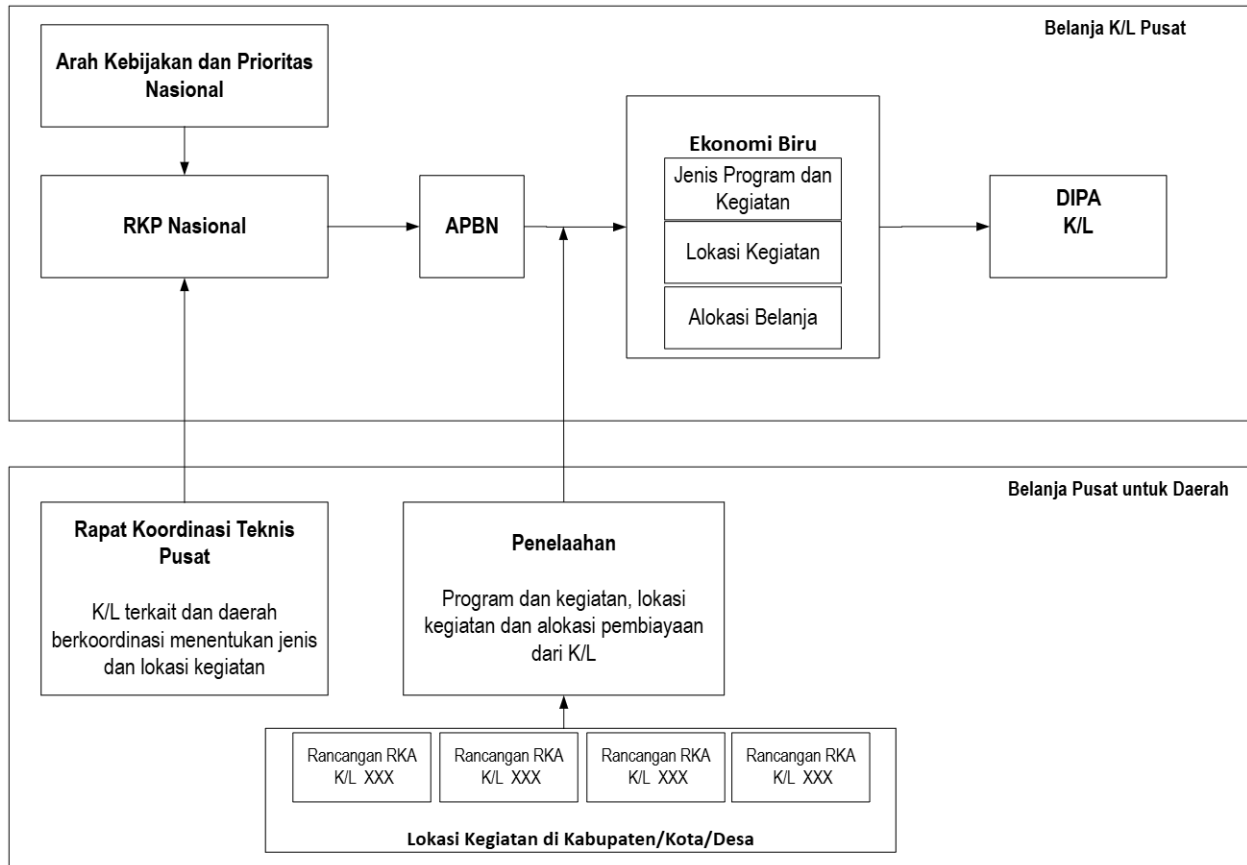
Belanja K/L Pusat

Arah Kebijakan dan Prioritas Nasional

RKP Nasional

APBN

Ekonomi Biru

Jenis Program dan Kegiatan

Lokasi Kegiatan

Alokasi Belanja

DIPA K/L

Belanja Pusat untuk Daerah

Rapat Koordinasi Teknis Pusat

K/L terkait dan daerah berkoordinasi menentukan jenis dan lokasi kegiatan

Penelaahan

Program dan kegiatan, lokasi kegiatan dan alokasi pembiayaan dari K/L

Rancangan RKA K/L XXX

Rancangan RKA K/L XXX

Rancangan RKA K/L XXX

Rancangan RKA K/L XXX

Lokasi Kegiatan di Kabupaten/Kota/Desa